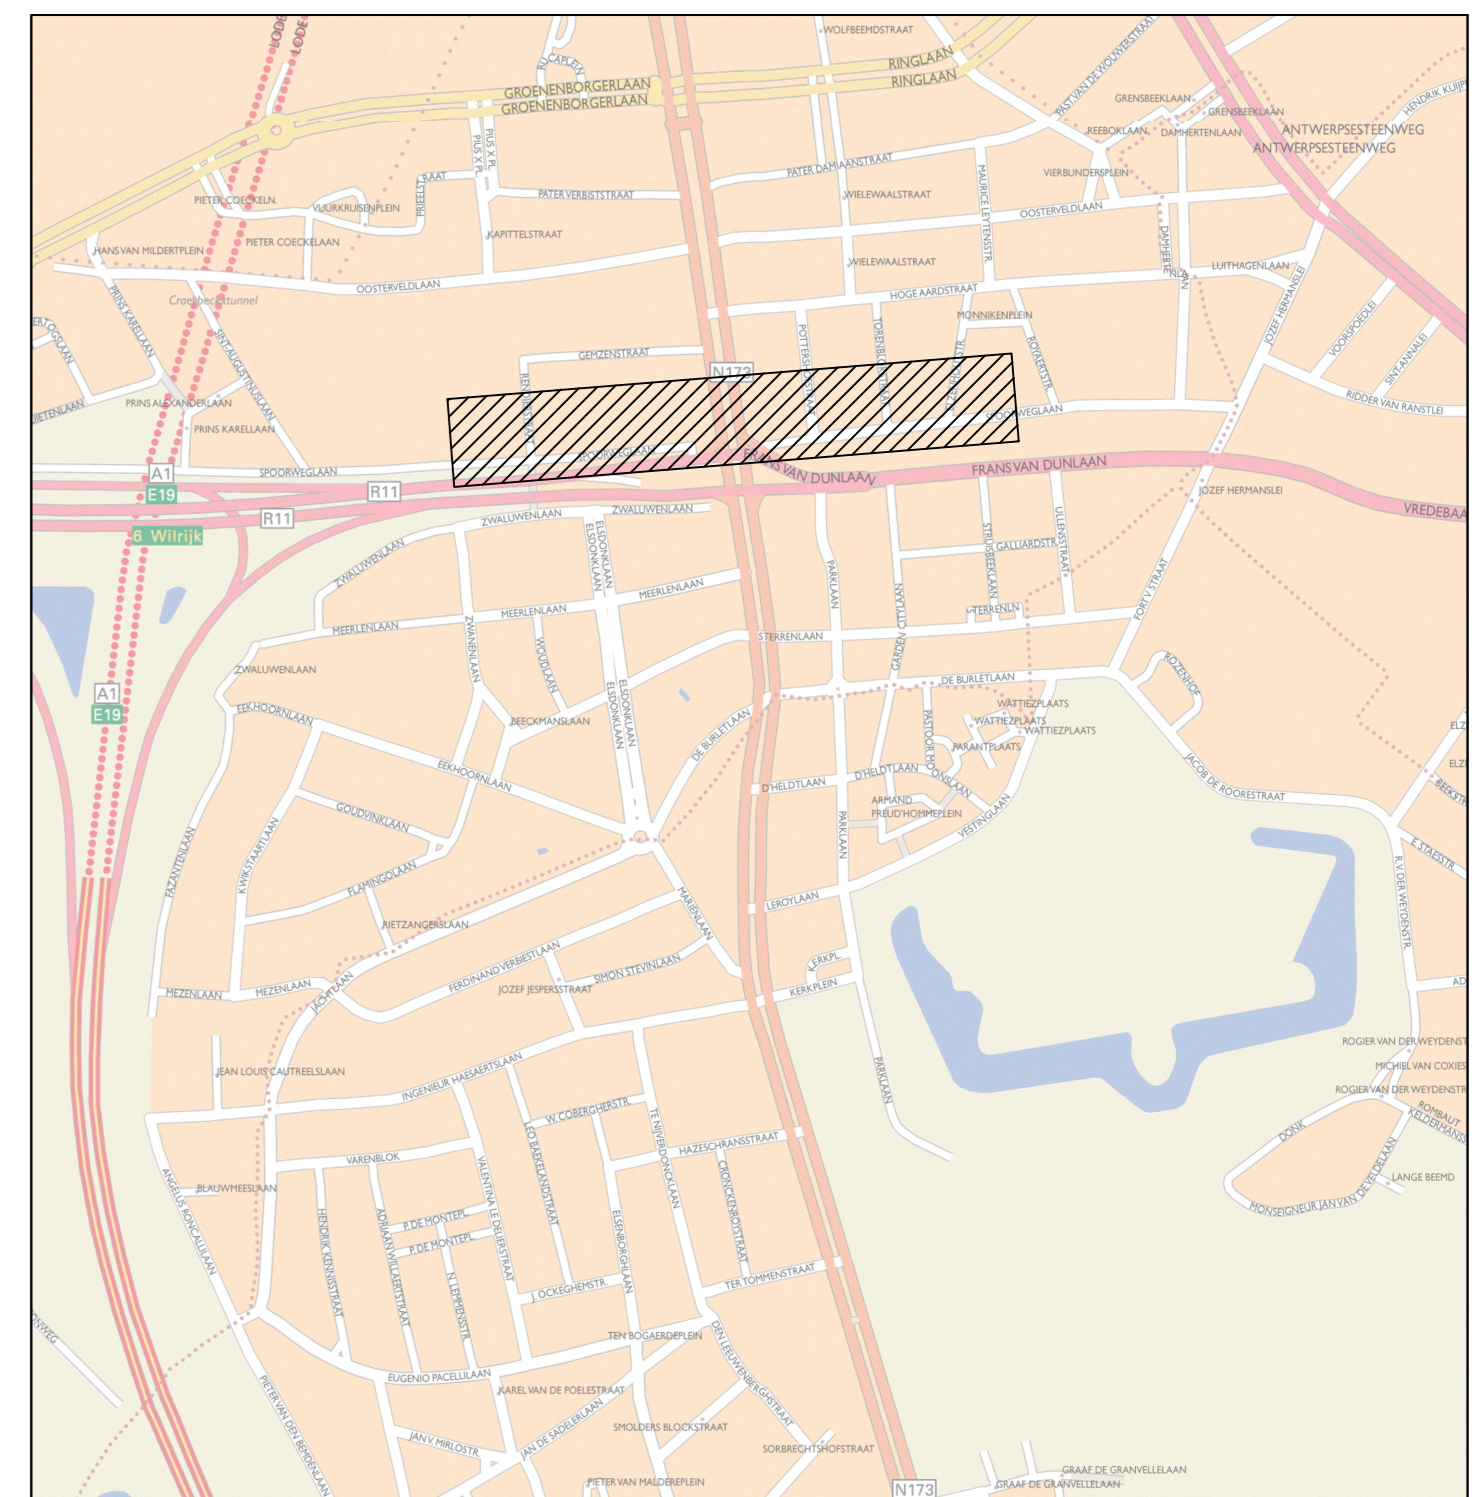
WOLFBEEMDSTRAAT
RINGLAAN
RINGLAAN
GROENENBORGERLAAN
GROENENBORGERLAAN
LODE
LODE
CAPLEIN
PAST VAN DE WOUWERSTRAAT
GRENSBEEKLAAN
GRENSBEEKLAAN
HENDRIK KUIJP
REEBOKLAAN
DAMHERTENLAAN
ANTWERPSESTEENWEG
ANTWERPSESTEENWEG
PIUS X PL
PIUS X PL
PATER DAMIAANSTRAAT
VIERBUNDERSPLEIN
PIETER COECKELN.
VIJURKRUISENPLEIN
PRIELSTRAAT
PATER VERBISTSTRAAT
WIELEWAALSTRAAT
MAURICE LEYTENSSTR
OOSTERVELDLAAN
HANS VAN MILDERTPLEIN
PIETER COECKELAAN
KAPITTELSTRAAT
DAMHERTENLAAN
WIELEWAALSTRAAT
LUITHAGENLAAN
OOSTERVELDLAAN
Craeybeckxtunnel
PRINS KARELLAAN
HOGE AARDSTRAAT
JOZEF HERMANSLEI
VOORSPOEDLEI
MONNIKENPLEIN
SINT-ANNALEI
OSLAAN
SINT-AUGUSTINUSLAAN
GEMZENSTRAAT
N173
POTTERSSTRAAT
TORENBLOEMSTRAAT
ROYAERSSTR.
RIDDER VAN RANSTLEI
ETENLAAN
PRINS ALEXANDERLAAN
RENDIERSTRAAT
SPOORWEGLAAN
PRINS KARELLAAN
SPOORWEGLAAN
A1
SPOORWEGLAAN
FRANS VAN DUNLAAN
FRANS VAN DUNLAAN
E19
R11
JOZEF HERMANSLEI
VREDEBAAN
R11
ZWALUWENLAAN
ZWALUWENLAAN
6 Wilrijk
ELSDONKLAAN
ELSDONKLAAN
STRUISBEEKLAAN
ULLENSSTRAAT
GALLIARDSTR
ZWALUWENLAAN
PARKLAAN
MEERLENLAAN
FORT V STRAAT
MEERLENLAAN
MEERLENLAAN
GARDENLAAN
TERRENLN
ZWANENLAAN
STERRENLAAN
WOUDLAAN
ZWALUWENLAAN
A1
E19
DE BURLETLAAN
ROZENHOF
ELSDONKLAAN
EEKHOORNLAAN
BEECKMANSLAAN
WATTIEZPLAATS
WATTIEZPLAATS
WATTIEZPLAATS
DE BURLETLAAN
PASTOOR MOONSLAAN
PARANTPLAATS
ELZ
JACOB DE ROORESTRAAT
ELZ
EEKHOORNLAAN
D'HELDTLAAN
D'HELDTLAAN
BEEKSTR
GOUDVINKLAAN
ARMAND PREUD'HOMMEPLEIN
VESTINGLAAN
K.WIKSTAARTLAAN
PARKLAAN
E.STAESSTR.
FAZANTENLAAN
FLAMINGOLAAN
R.V. DER WEYDENSTR.
MARIENLAAN
LEROYLAAN
RIETZANGERSLAAN
FERDINAND VERBIESTLAAN
SIMON STEVINLAAN
KERKPL
MEZENLAAN
MEZENLAAN
JACHTLAAN
JOZEF JESPERSSTRAAT
KERKPLEIN
AD
ROGIER VAN DER WEYDENST
JEAN LOUIS CAUTREELSLAAN
MICHIEL VAN COXIES
ROGIER VAN DER WEYDENSTR
INGENIEUR HAESAERTSLAAN
PARKLAAN
ROMBAUT KELDERMANS
W. COBERGHERSTR.
TE NIJVERDONCKLAAN
DONK
HAZESCHRANSSTRAAT
LEO BAEKELANDSTRAAT
VARENBLOK
CROONCKENBORGSTRAAT
LANGE BEEMD
ANGELUS RONCALLILAAN
BLAUWMEESLAAN
MONSEIGNEUR JAN VAN DE VELDELAAN
P. DE MONTEPL
HENDRIK KENNISSTRAAT
ADRIAAN WILLAERTSTRAAT
P. DE MONTEPL
VALENTINA LE DELIERSTRAAT
ELSENBORGHLAAN
N.LEMMENSSTR.
J.OCKEGHEMSTR.
TER TOMMENSTRAAT
ONWEG
TEN BOGAERDEPLEIN
DEN LEEUWENBERGHSTRAAT
EUGENIO PACELLILAAN
KAREL VAN DE POELESTRAAT
PIETER VAN DEN BEMDENLAAN
JAN V. MIRLOSTR.
JAN DE SADELERLAAN
SMOLDERS BLOCKSTRAAT
SORBRECHTSHOFSTRAAT
GRAAF DE GRANVELLELAAN
GRAAF DE GRANVELLELAAN
PIETER VAN MALDEREPLEIN
N173